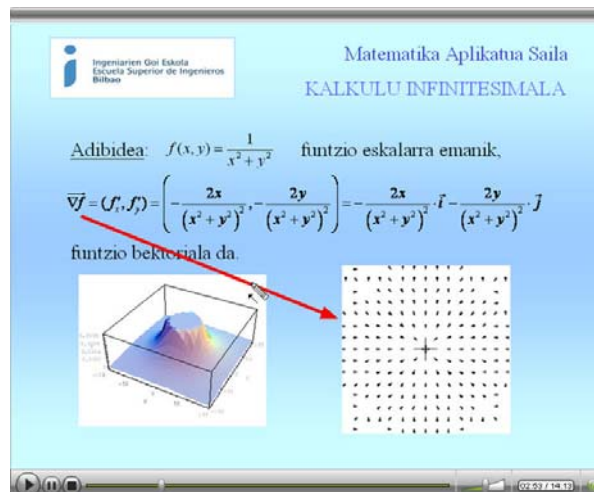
Ingeniarien Goi Eskola
Escuela Superior de Ingenieros
Bilbao

Matematika Aplikatua Saila

KALKULU INFINITESIMALA

Adibidea: $f(x,y)=\frac{1}{x^2+y^2}$ funtzio eskalarra emanik,

$\overrightarrow{\nabla f}=(f'_x,f'_y)=\left(-\frac{2x}{\left(x^2+y^2\right)^2},-\frac{2y}{\left(x^2+y^2\right)^2}\right)=-\frac{2x}{\left(x^2+y^2\right)^2}\cdot\vec{i}-\frac{2y}{\left(x^2+y^2\right)^2}\cdot\vec{j}$

funtzio bektoriala da.

02:53 / 14:13